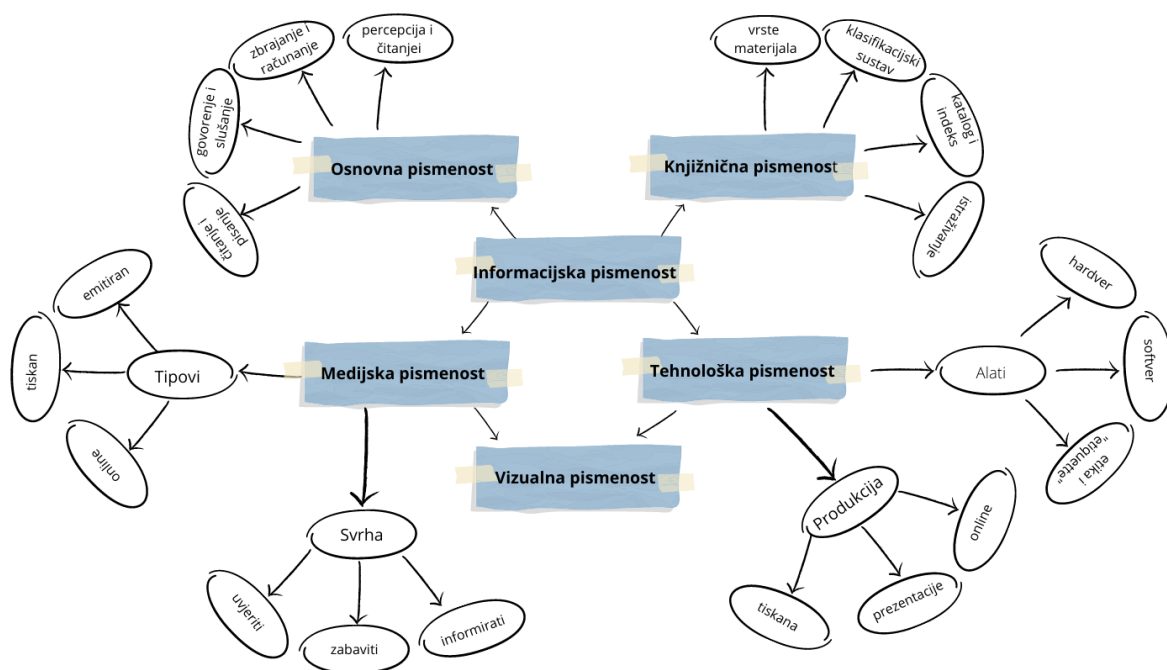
Informacijska pismenost

Osnovna pismenost

zbrajanje i računanje

percepcija i čitanjei

govorenje i slušanje

čitanje i pisanje

Knjižnična pismenost

vrste materijala

klasifikacijski sustav

katalog i indeks

istraživanje

Medijska pismenost

Tipovi

emitiran

tiskan

online

Svrha

uvjeriti

zabaviti

informirati

Vizualna pismenost

Tehnološka pismenost

Alati

hardver

softver

etika i "etiquette"

Produkcija

online

prezentacije

tiskana